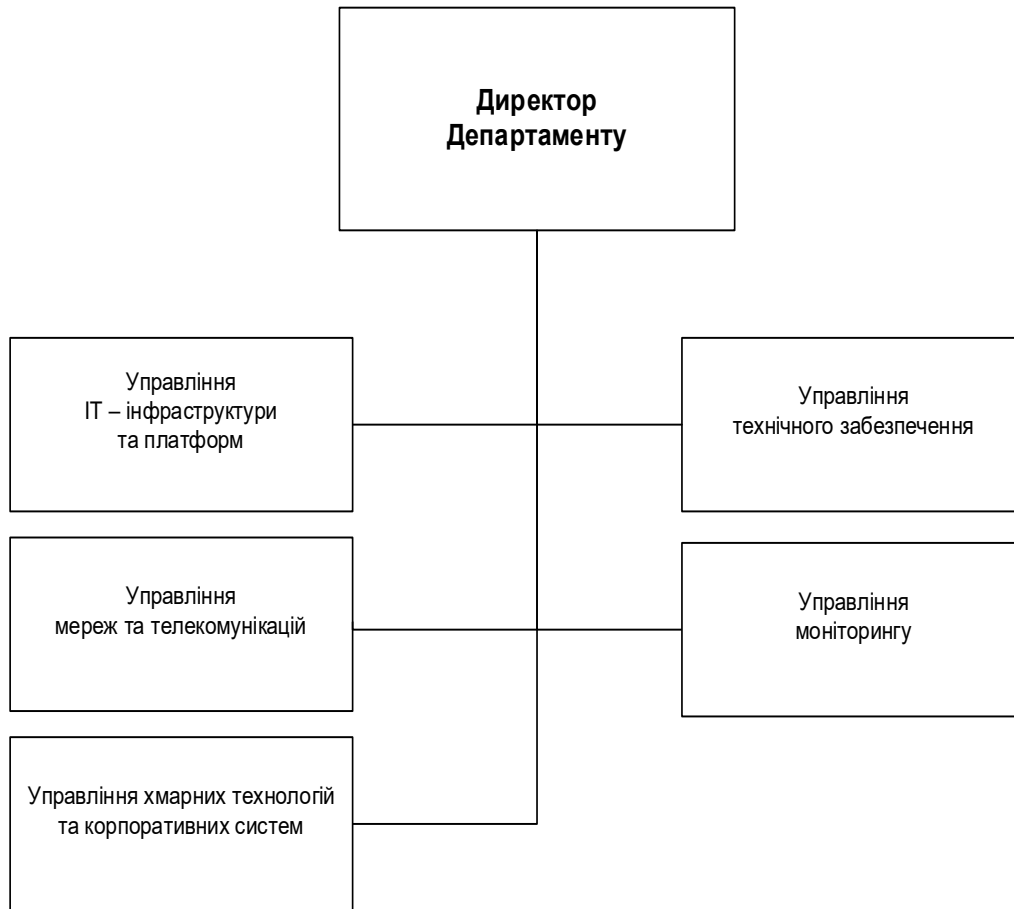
Директор Департаменту

Управління IT – інфраструктури та платформ

Управління технічного забезпечення

Управління мереж та телекомунікацій

Управління моніторингу

Управління хмарних технологій та корпоративних систем